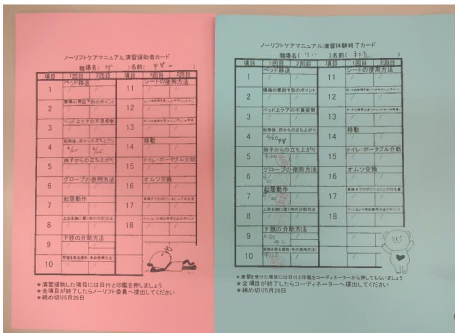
ノーリフトケアマニュアル演習体験者カード

職種名： 名前：

| 項目 | 1回目 | 2回目 | 項目 | 1回目 | 2回目 |
|---|---|---|---|---|---|
| 1 ベッド移乗 | | | 11 シートの使用方法 | | |
| 2 | | | 12 | | |
| 3 | | | 13 | | |
| 4 | | | 14 移動 | | |
| 5 椅子からの立ち上がり | | | 15 | | |
| 6 | | | 16 | | |
| 7 グローブの使用方法 | | | 17 | | |
| 8 起居動作 | | | 18 | | |
| 9 下肢の介助方法 | | | | | |
| 10 | | | | | |

★演習が終了した項目には日付と印鑑を押してもらいましょう
★全項目が終了したらノーリフト委員へ提出してください
★締め切り11月26日

ノーリフトケアマニュアル演習体験終了カード

職種名： 名前：

| 項目 | 1回目 | 2回目 | 項目 | 1回目 | 2回目 |
|---|---|---|---|---|---|
| 1 ベッド移乗 | | | 11 シートの使用方法 | | |
| 2 | | | 12 | | |
| 3 ベッドエアマットを | | | 13 | | |
| 4 | | | 14 移動 | | |
| 5 椅子からの立ち上がり | | | 15 トイレ・ポータブル介助 | | |
| 6 | | | 16 オムツ交換 | | |
| 7 グローブの使用方法 | | | 17 | | |
| 8 起居動作 | | | 18 | | |
| 9 下肢の介助方法 | | | | | |
| 10 | | | | | |

★演習を受けた項目には日付と担当者コーディネーターから押してもらいましょう
★全項目が終了したらコーディネーターへ提出してください
★締め切り11月26日